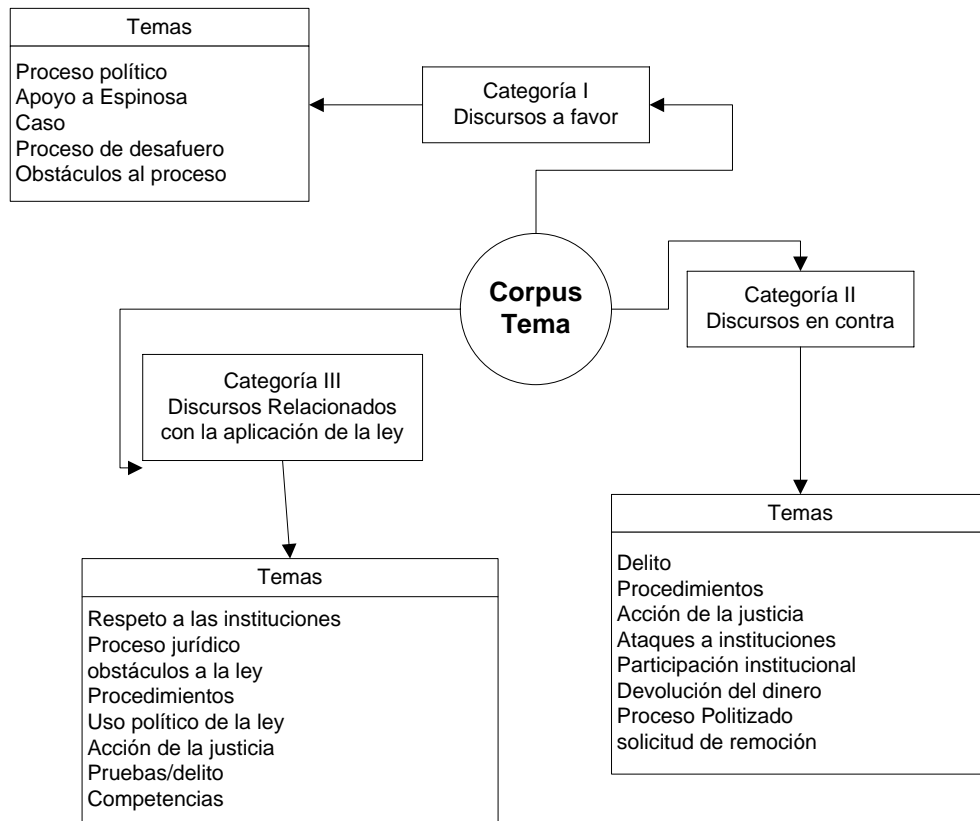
Temas

Proceso político
Apoyo a Espinosa
Caso
Proceso de desafuero
Obstáculos al proceso

Categoría I
Discursos a favor

Corpus
Tema

Categoría II
Discursos en contra

Categoría III
Discursos Relacionados con la aplicación de la ley

Temas

Delito
Procedimientos
Acción de la justicia
Ataques a instituciones
Participación institucional
Devolución del dinero
Proceso Politizado
solicitud de remoción

Temas

Respeto a las instituciones
Proceso jurídico
obstáculos a la ley
Procedimientos
Uso político de la ley
Acción de la justicia
Pruebas/delito
Competencias